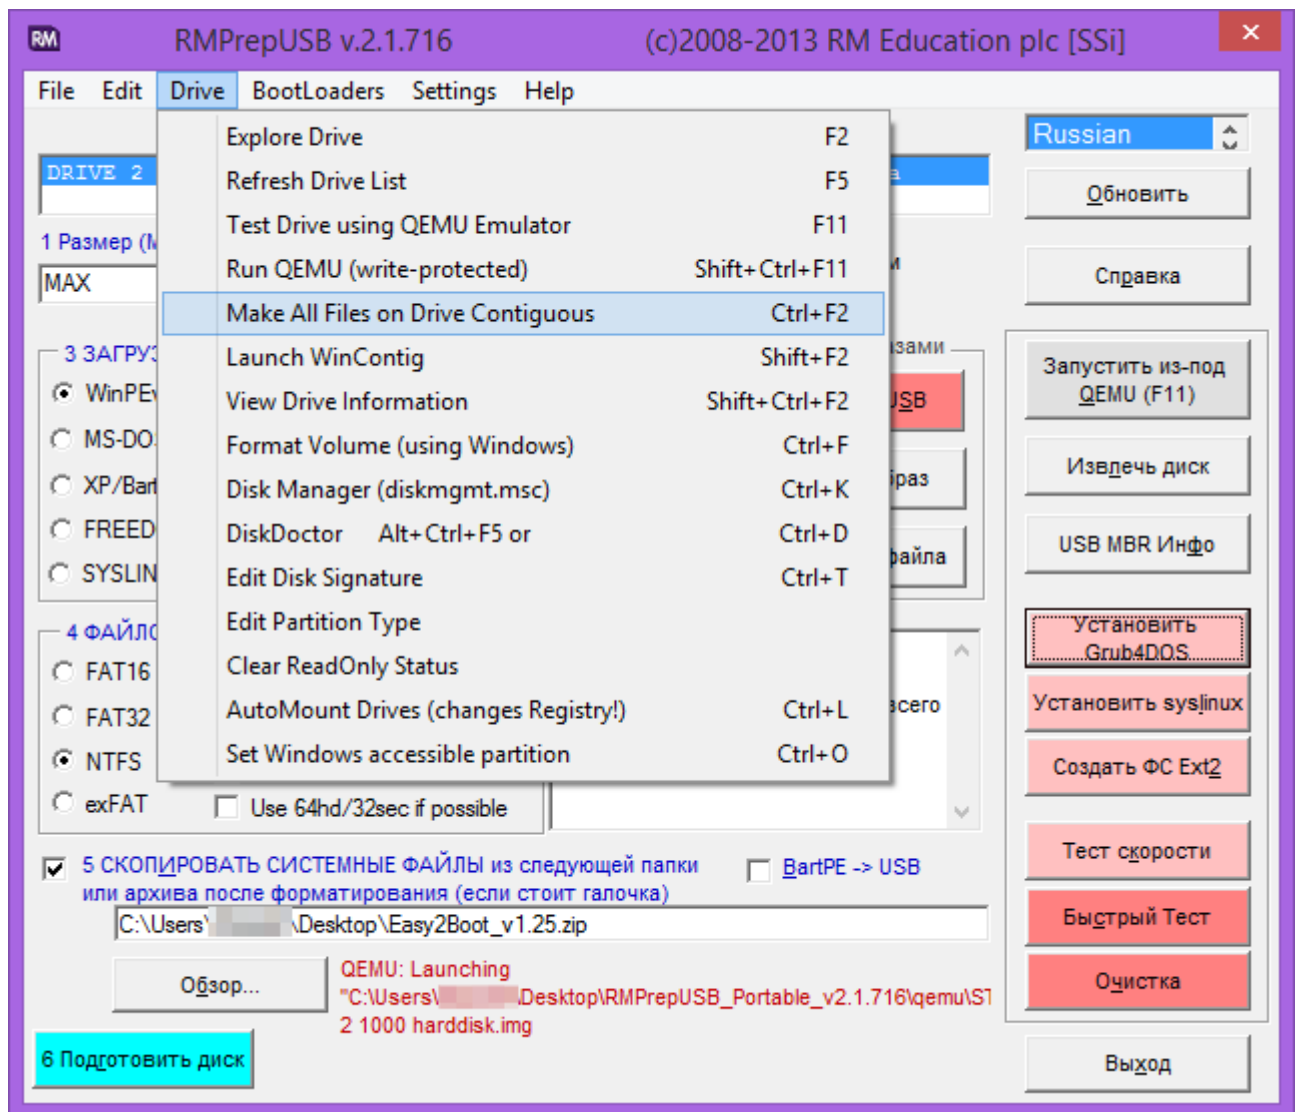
RM RMPrepUSB v.2.1.716 (c)2008-2013 RM Education plc [SSi]

File Edit Drive BootLoaders Settings Help

DRIVE 2

1 Размер (M

MAX

3 ЗАГРУЗ

WinPE

MS-DO

XP/Bar

FREED

SYSLIN

4 ФАЙЛО

FAT16

FAT32

NTFS

exFAT

Explore Drive F2
Refresh Drive List F5
Test Drive using QEMU Emulator F11
Run QEMU (write-protected) Shift+Ctrl+F11
Make All Files on Drive Contiguous Ctrl+F2
Launch WinContig Shift+F2
View Drive Information Shift+Ctrl+F2
Format Volume (using Windows) Ctrl+F
Disk Manager (diskmgmt.msc) Ctrl+K
DiskDoctor Alt+Ctrl+F5 or Ctrl+D
Edit Disk Signature Ctrl+T
Edit Partition Type
Clear ReadOnly Status
AutoMount Drives (changes Registry!) Ctrl+L
Set Windows accessible partition Ctrl+O

зами
USB
раз
файла
всего

Use 64hd/32sec if possible

Russian

Обновить

Справка

Запустить из-под QEMU (F11)

Извлечь диск

USB MBR Инфо

Установить Grub4DOS

Установить syslinux

Создать ФС Ext2

Тест скорости

Быстрый Тест

Очистка

Выход

5 СКОПИРОВАТЬ СИСТЕМНЫЕ ФАЙЛЫ из следующей папки или архива после форматирования (если стоит галочка)

BartPE -> USB

C:\Users\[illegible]\Desktop\Easy2Boot_v1.25.zip

Обзор...

QEMU: Launching
"C:\Users\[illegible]\Desktop\RMPrepUSB_Portable_v2.1.716\qemu\S
2 1000 harddisk.img

6 Подготовить диск